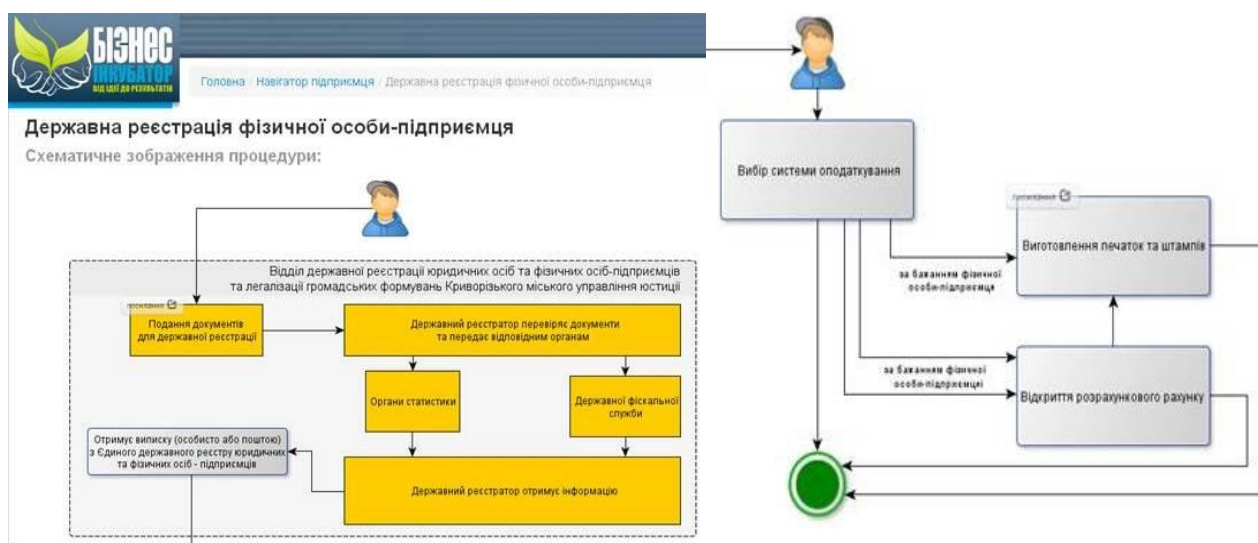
БІЗНЕС ІНКУБАТОР
ВІД ІДЕЇ ДО РЕЗУЛЬТАТІВ

Головна / Навігатор підприємця / Державна реєстрація фізичної особи-підприємця

Державна реєстрація фізичної особи-підприємця

Схематичне зображення процедури:

Відділ державної реєстрації юридичних осіб та фізичних осіб-підприємців та легалізації громадських формувань Криворізького міського управління юстиції

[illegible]

Подання документів для державної реєстрації

Державний реєстратор перевіряє документи та передає відповідним органам

Органи статистики

Державної фіскальної служби

Отримує виписку (особисто або поштою) з Єдиного державного реєстру юридичних та фізичних осіб - підприємців

Державний реєстратор отримує інформацію

Вибір системи оподаткування

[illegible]

Виготовлення печаток та штампів

за бажанням фізичної особи-підприємця

за бажанням фізичної особи-підприємці

Відкриття розрахункового рахунку